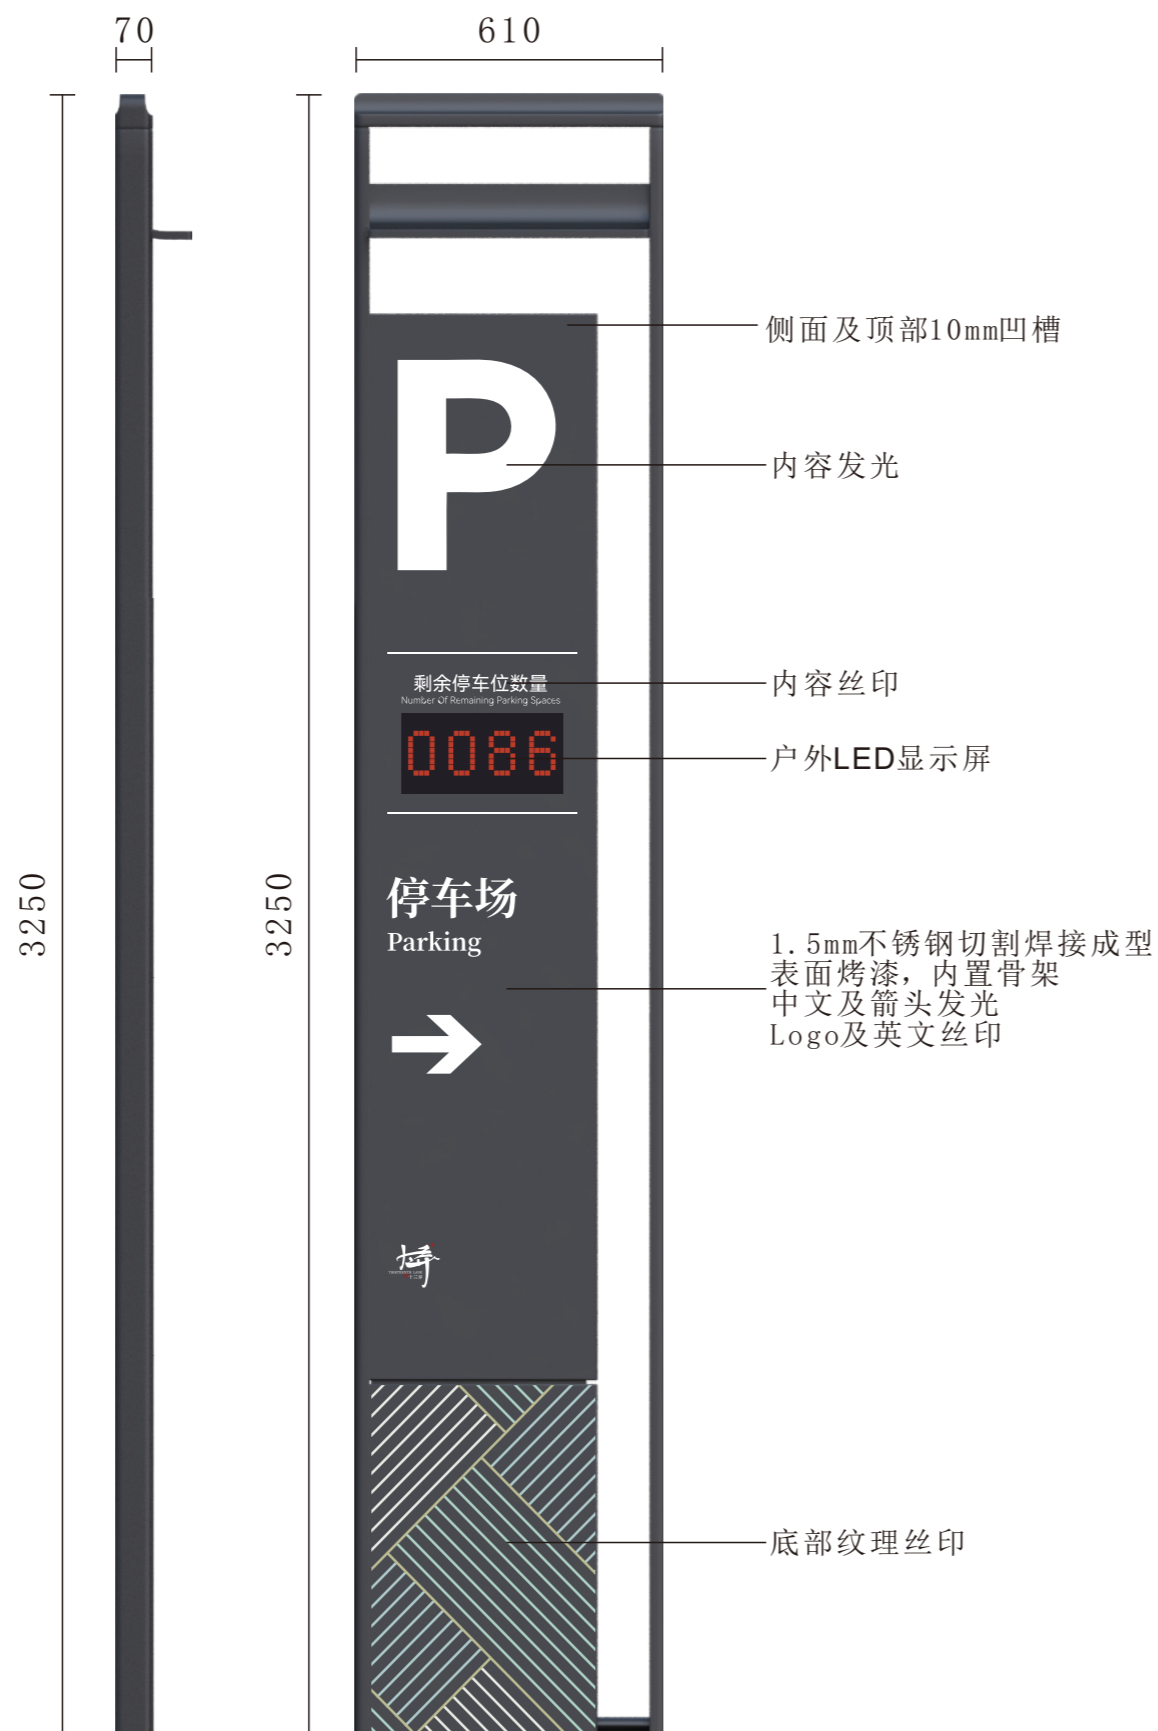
70

610

3250

3250

侧面及顶部10mm凹槽

P

内容发光

剩余停车位数量
Number Of Remaining Parking Spaces

内容丝印

0086

户外LED显示屏

停车场
Parking

1.5mm不锈钢切割焊接成型
表面烤漆，内置骨架
中文及箭头发光
Logo及英文丝印

底部纹理丝印